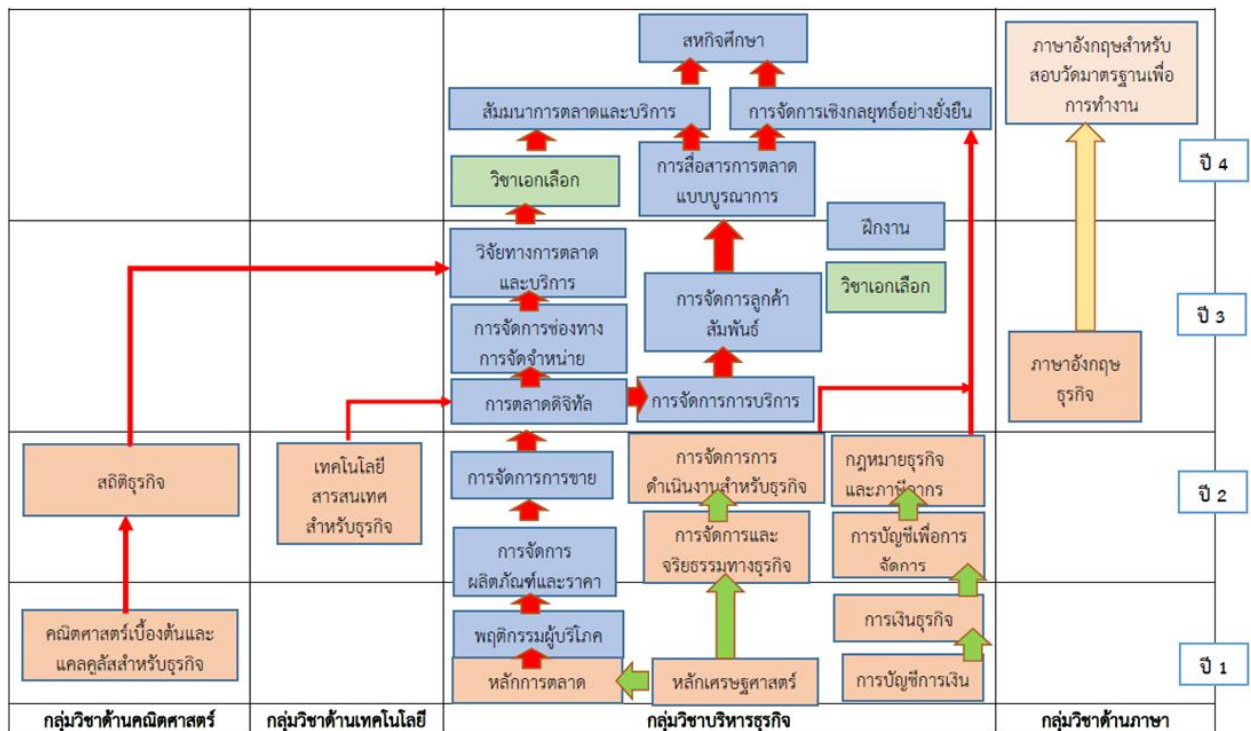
สหกิจศึกษา

สัมมนาการตลาดและบริการ

การจัดการเชิงกลยุทธ์อย่างยั่งยืน

ภาษาอังกฤษสำหรับสอบวัดมาตรฐานเพื่อการทำงาน

วิชาเอกเลือก

การสื่อสารการตลาดแบบบูรณาการ

ปี 4

ฝึกงาน

วิจัยทางการตลาดและบริการ

การจัดการลูกค้าสัมพันธ์

วิชาเอกเลือก

ปี 3

การจัดการช่องทางการจัดจำหน่าย

ภาษาอังกฤษธุรกิจ

การตลาดดิจิทัล

การจัดการการบริการ

การจัดการการดำเนินงานสำหรับธุรกิจ

กฎหมายธุรกิจและภาษีอากร

สถิติธุรกิจ

เทคโนโลยีสารสนเทศสำหรับธุรกิจ

การจัดการการขาย

ปี 2

การจัดการและจริยธรรมทางธุรกิจ

การบัญชีเพื่อการจัดการ

การจัดการผลิตภัณฑ์และราคา

การเงินธุรกิจ

คณิตศาสตร์เบื้องต้นและแคลคูลัสสำหรับธุรกิจ

พฤติกรรมผู้บริโภค

หลักการตลาด

หลักเศรษฐศาสตร์

การบัญชีการเงิน

ปี 1

กลุ่มวิชาด้านคณิตศาสตร์

กลุ่มวิชาด้านเทคโนโลยี

กลุ่มวิชาบริหารธุรกิจ

กลุ่มวิชาด้านภาษา